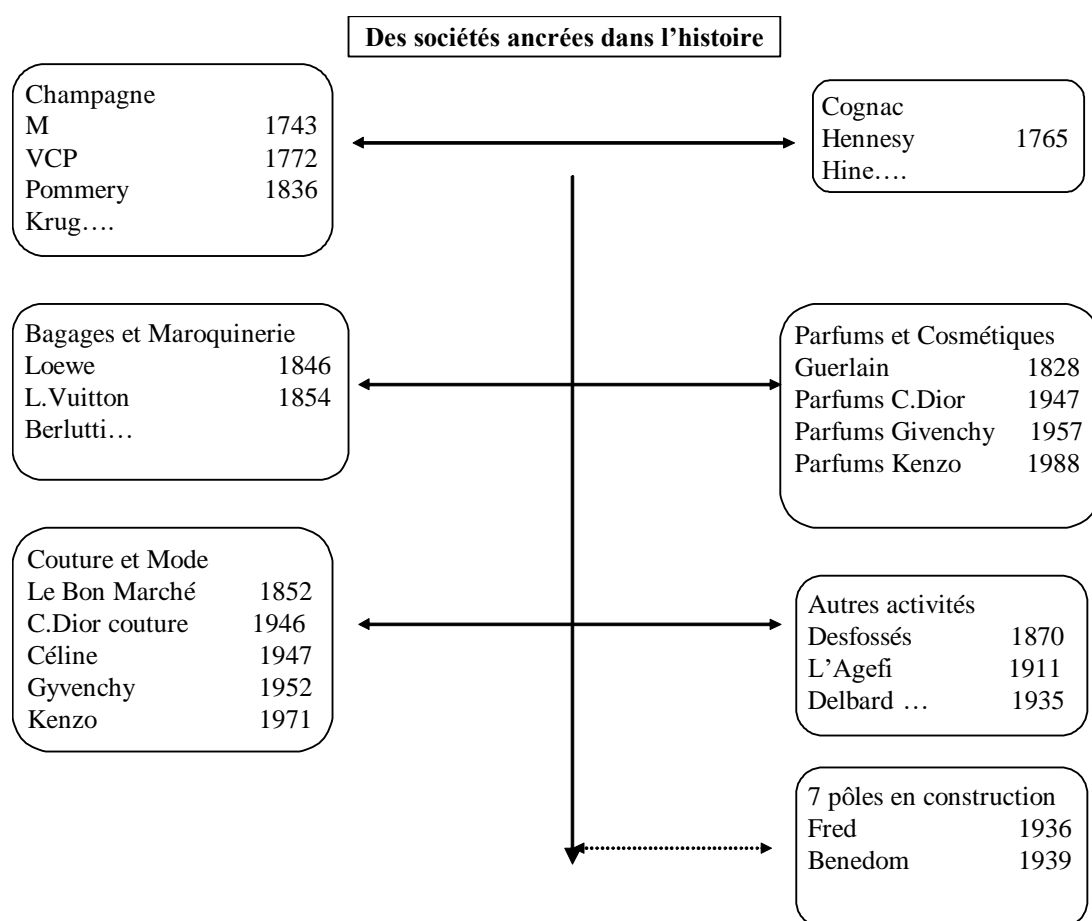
Des sociétés ancrées dans l'histoire

Champagne
M 1743
VCP 1772
Pommery 1836
Krug….

Cognac
Hennesy 1765
Hine….

Bagages et Maroquinerie
Loewe 1846
L.Vuitton 1854
Berlutti…

Parfums et Cosmétiques
Guerlain 1828
Parfums C.Dior 1947
Parfums Givenchy 1957
Parfums Kenzo 1988

Couture et Mode
Le Bon Marché 1852
C.Dior couture 1946
Céline 1947
Gyvenchy 1952
Kenzo 1971

Autres activités
Desfossés 1870
L'Agefi 1911
Delbard … 1935

7 pôles en construction
Fred 1936
Benedom 1939